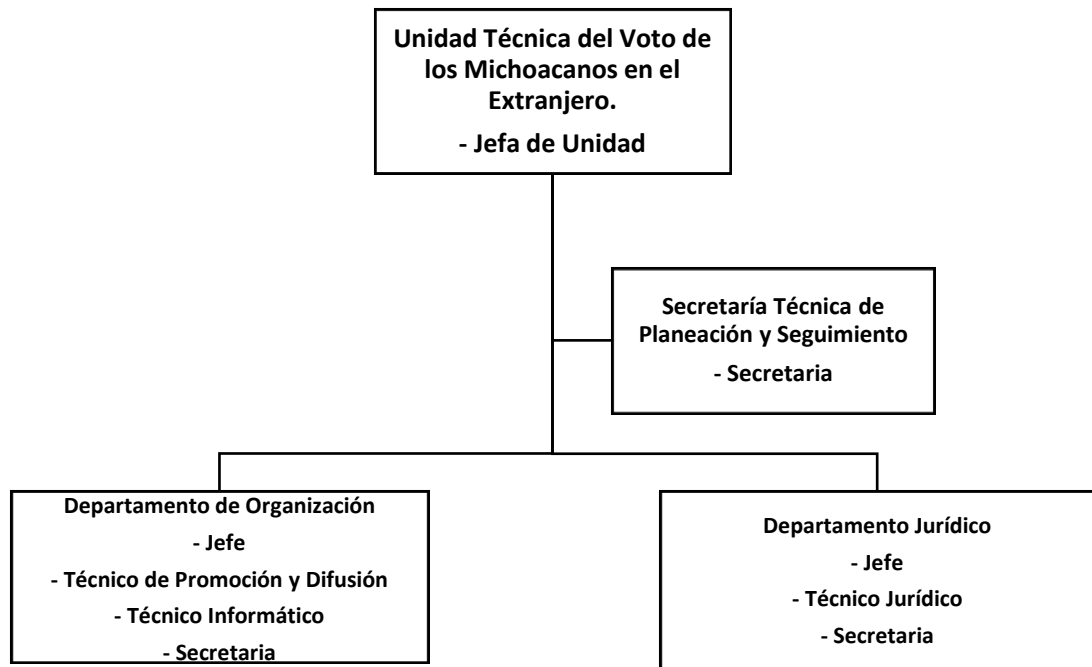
Unidad Técnica del Voto de los Michoacanos en el Extranjero.

- Jefa de Unidad

Secretaría Técnica de Planeación y Seguimiento

- Secretaria

Departamento de Organización

- Jefe

- Técnico de Promoción y Difusión

- Técnico Informático

- Secretaria

Departamento Jurídico

- Jefe

- Técnico Jurídico

- Secretaria